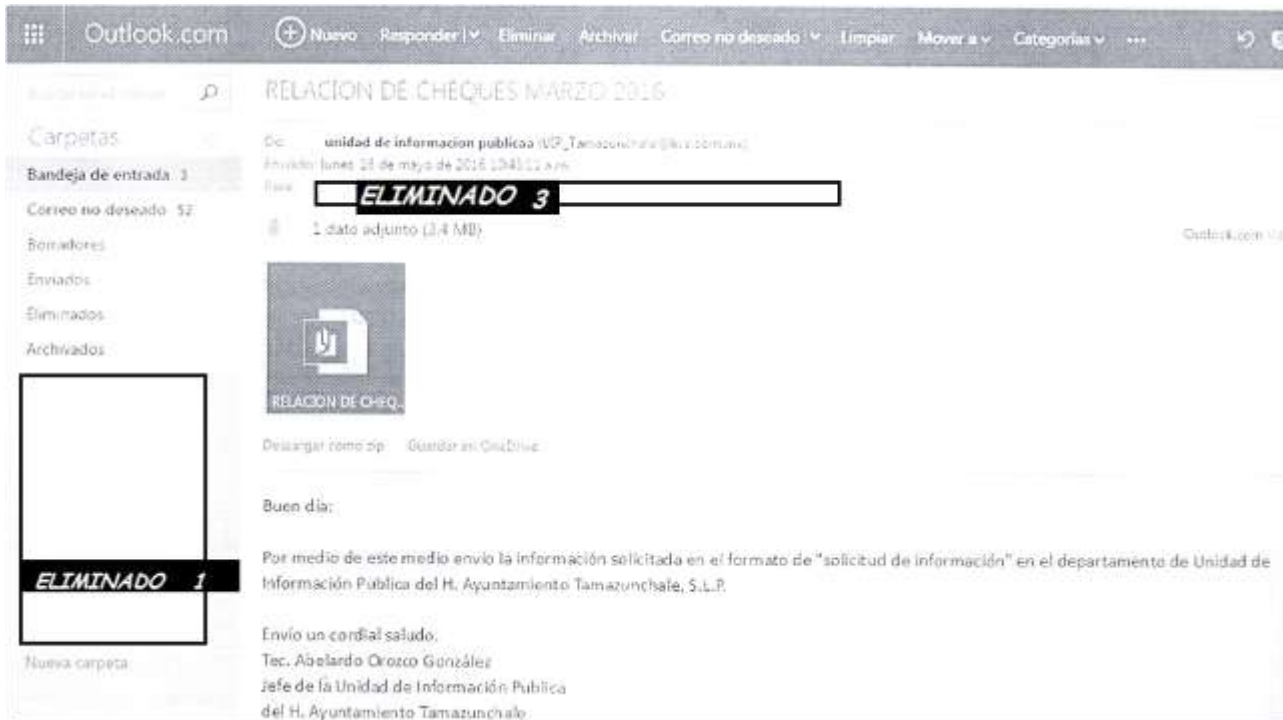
Outlook.com
Nuevo Responder | ∨ Eliminar Archivar Correo no deseado ∨ Limpiar Mover a ∨ Categorías ∨ ···

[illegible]

RELACION DE CHEQUES MARZO 2016

Carpetas
Bandeja de entrada 1
Correo no deseado 52
Borradores
Enviados
Eliminados
Archivados

ELIMINADO 1

Nueva carpeta

De: unidad de informacion publicaa (UIP_Tamazunchale@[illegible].com.mx)
Enviado: lunes 16 de mayo de 2016 10:41:11 a.m.
Para: ELIMINADO 3

1 dato adjunto (2.4 MB)

Outlook.com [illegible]

RELACION DE CHEQ...

Descargar como zip Guardar en OneDrive

Buen día:

Por medio de este medio envío la información solicitada en el formato de "solicitud de información" en el departamento de Unidad de Información Publica del H. Ayuntamiento Tamazunchale, S.L.P.

Envío un cordial saludo.
Tec. Abelardo Orozco González
Jefe de la Unidad de Información Publica
del H. Ayuntamiento Tamazunchale